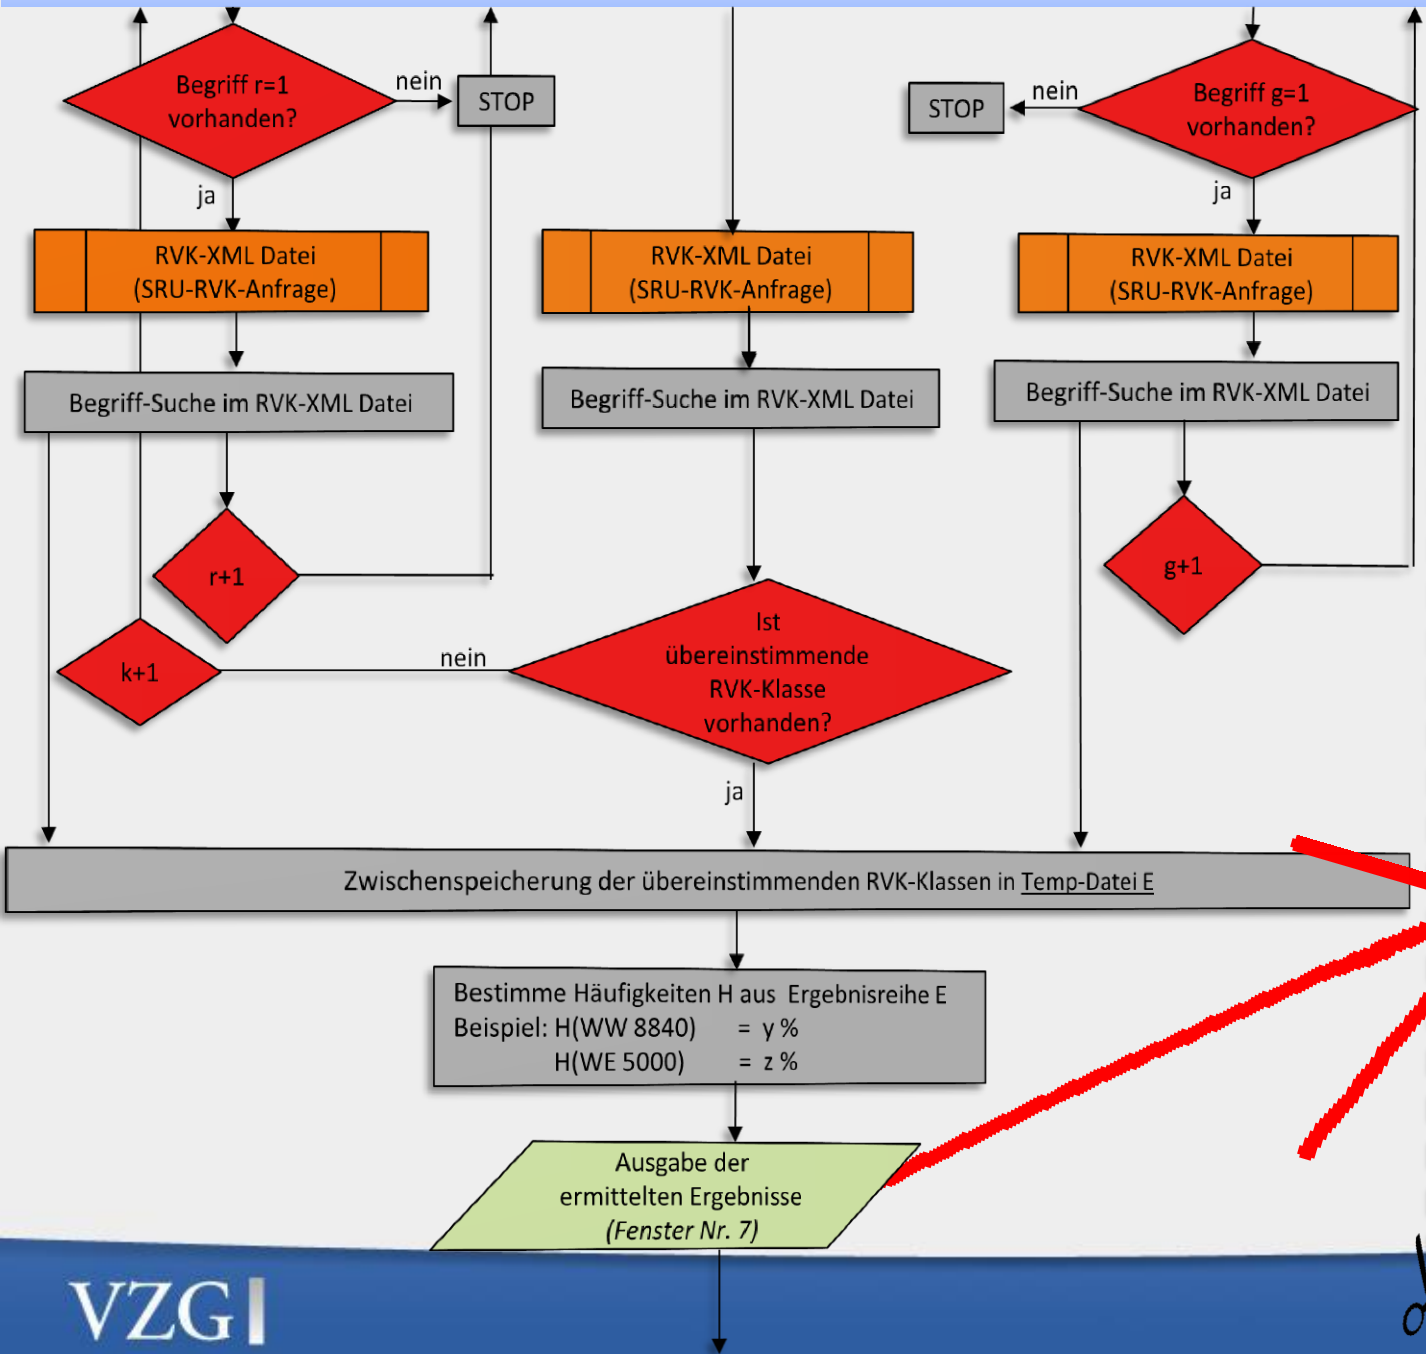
Begriff r=1 vorhanden?

nein

STOP

ja

RVK-XML Datei (SRU-RVK-Anfrage)

Begriff-Suche im RVK-XML Datei

r+1

k+1

RVK-XML Datei (SRU-RVK-Anfrage)

Begriff-Suche im RVK-XML Datei

STOP

nein

Begriff g=1 vorhanden?

ja

RVK-XML Datei (SRU-RVK-Anfrage)

Begriff-Suche im RVK-XML Datei

g+1

nein

Ist übereinstimmende RVK-Klasse vorhanden?

ja

Zwischenspeicherung der übereinstimmenden RVK-Klassen in Temp-Datei E

Bestimme Häufigkeiten H aus Ergebnisreihe E
Beispiel: H(WW 8840) = y %
H(WE 5000) = z %

Ausgabe der ermittelten Ergebnisse
(Fenster Nr. 7)

VZG